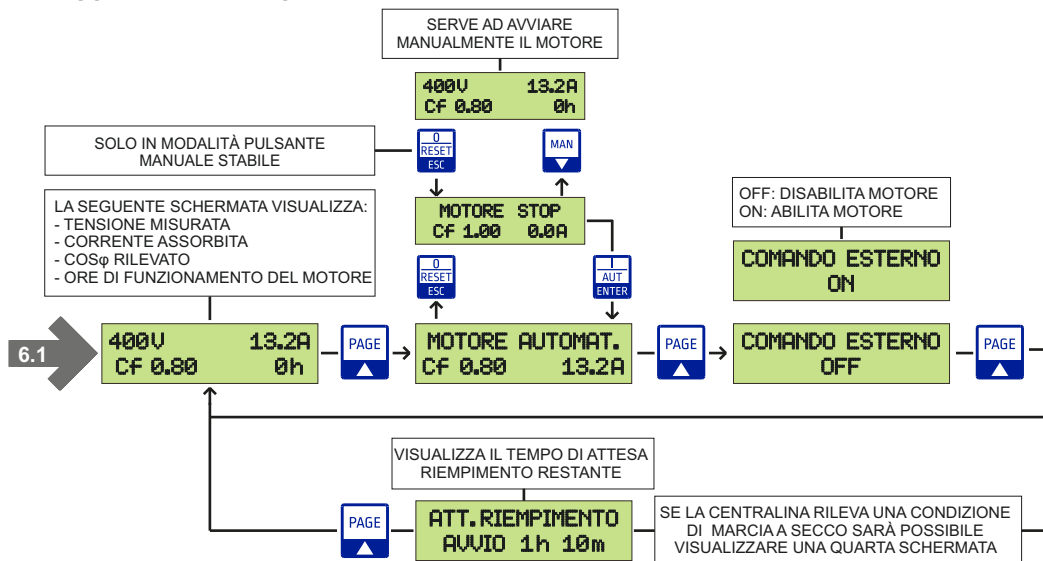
SERVE AD AVVIARE MANUALMENTE IL MOTORE

400V 13.2A
Cf 0.80 0h

SOLO IN MODALITÀ PULSANTE MANUALE STABILE

0
RESET
ESC

MAN

MOTORE STOP
Cf 1.00 0.0A

LA SEGUENTE SCHERMATA VISUALIZZA:
- TENSIONE MISURATA
- CORRENTE ASSORBITA
- COSφ RILEVATO
- ORE DI FUNZIONAMENTO DEL MOTORE

0
RESET
ESC

I
AUT
ENTER

OFF: DISABILITA MOTORE
ON: ABILITA MOTORE

COMANDO ESTERNO
ON

6.1

400V 13.2A
Cf 0.80 0h

PAGE

MOTORE AUTOMAT.
Cf 0.80 13.2A

PAGE

COMANDO ESTERNO
OFF

PAGE

VISUALIZZA IL TEMPO DI ATTESA RIEMPIMENTO RESTANTE

PAGE

ATT.RIEMPIMENTO
AVVIO 1h 10m

SE LA CENTRALINA RILEVA UNA CONDIZIONE DI MARCIA A SECCO SARÀ POSSIBILE VISUALIZZARE UNA QUARTA SCHERMATA